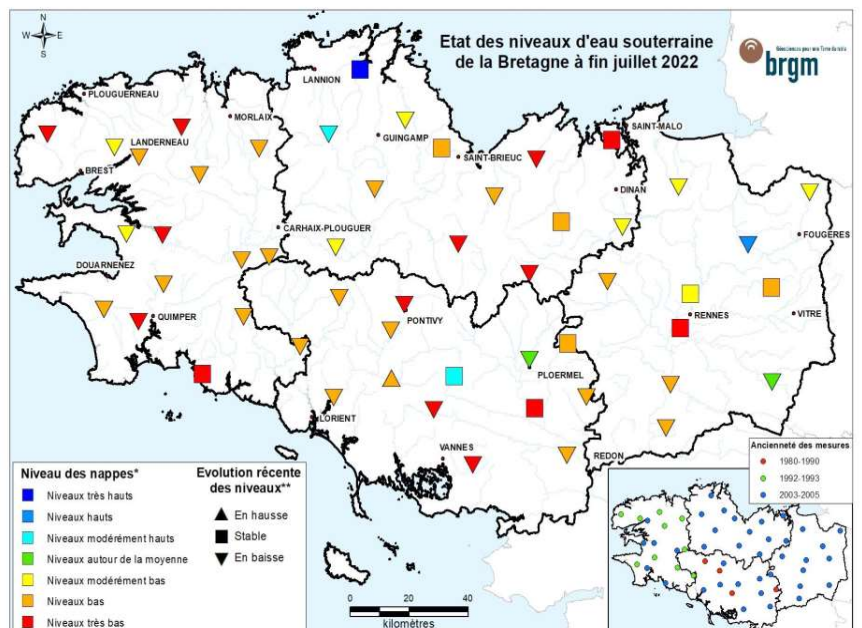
W N E S

Etat des niveaux d'eau souterraine de la Bretagne à fin juillet 2022

Géosciences pour une Terre durable
brgm

LANNION
PLOUGUERNEAU
MORLAIX
GUINGAMP
LANDERNEAU
SAINT-MALO
BREST
SAINT-BRIEUC
DINAN
CARHAIX-PLOUGUER
FOUGERES
DOUARNENEZ
PONTIVY
RENNES
QUIMPER
VITRE
PLOERMEL
LORIENT
VANNES
REDON

Niveau des nappes*
Niveaux très hauts
Niveaux hauts
Niveaux modérément hauts
Niveaux autour de la moyenne
Niveaux modérément bas
Niveaux bas
Niveaux très bas

Evolution récente des niveaux**
En hausse
Stable
En baisse

0 20 40
kilomètres

Ancienneté des mesures
1980-1990
1992-1993
2003-2005